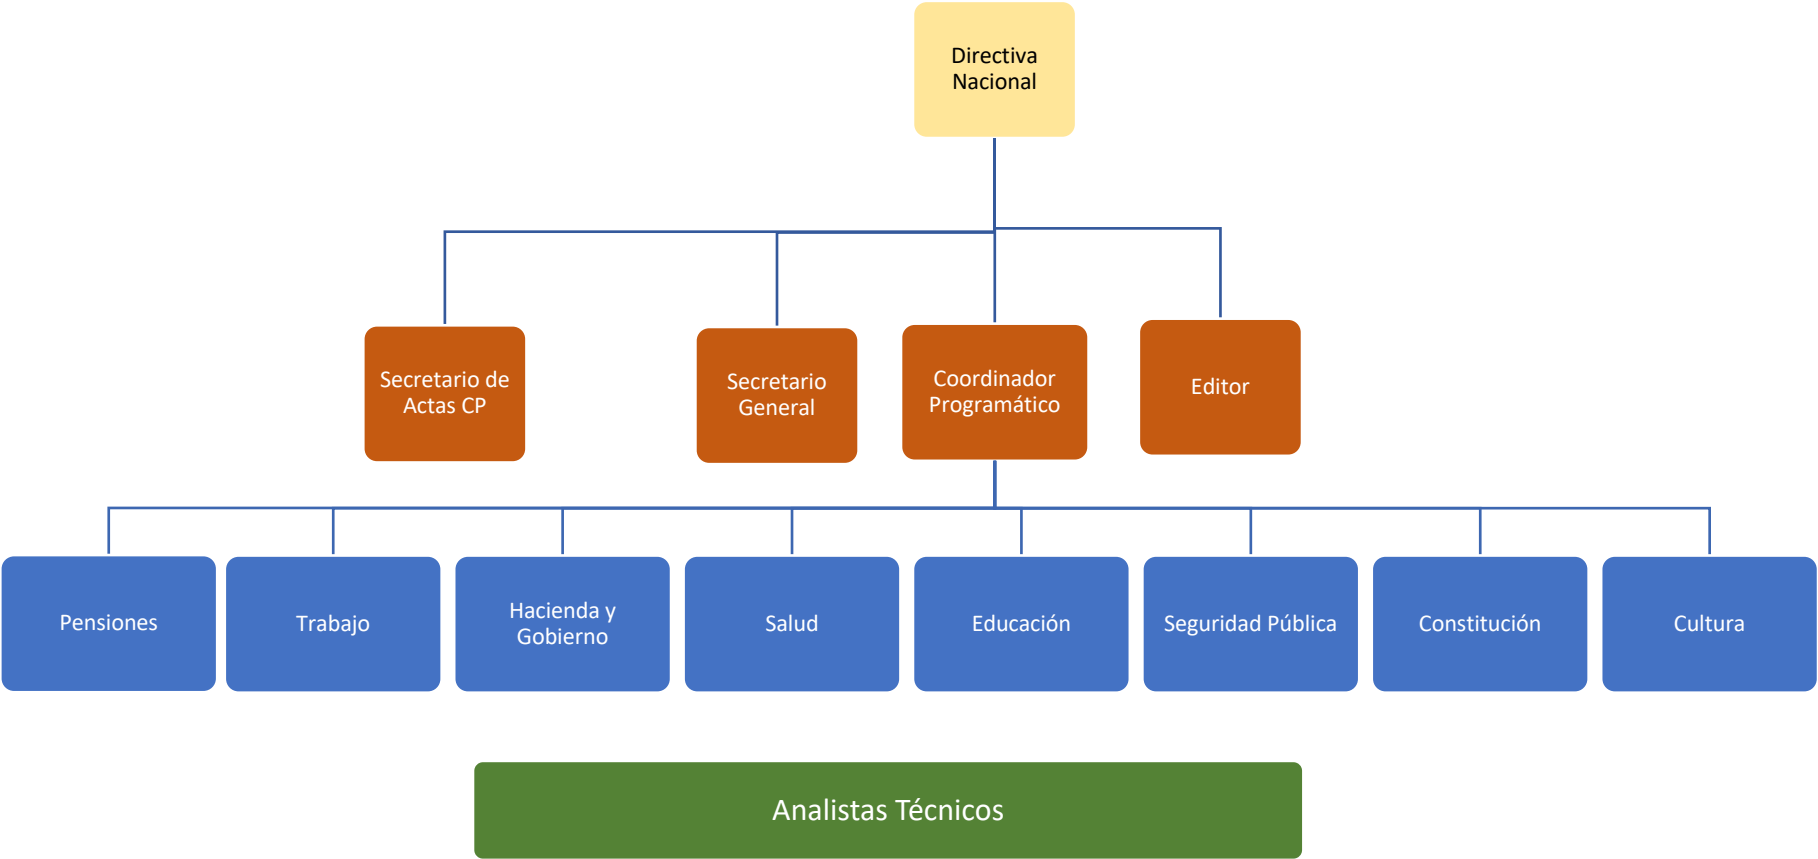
Directiva Nacional

Secretario de Actas CP

Secretario General

Coordinador Programático

Editor

Pensiones

Trabajo

Hacienda y Gobierno

Salud

Educación

Seguridad Pública

Constitución

Cultura

Analistas Técnicos